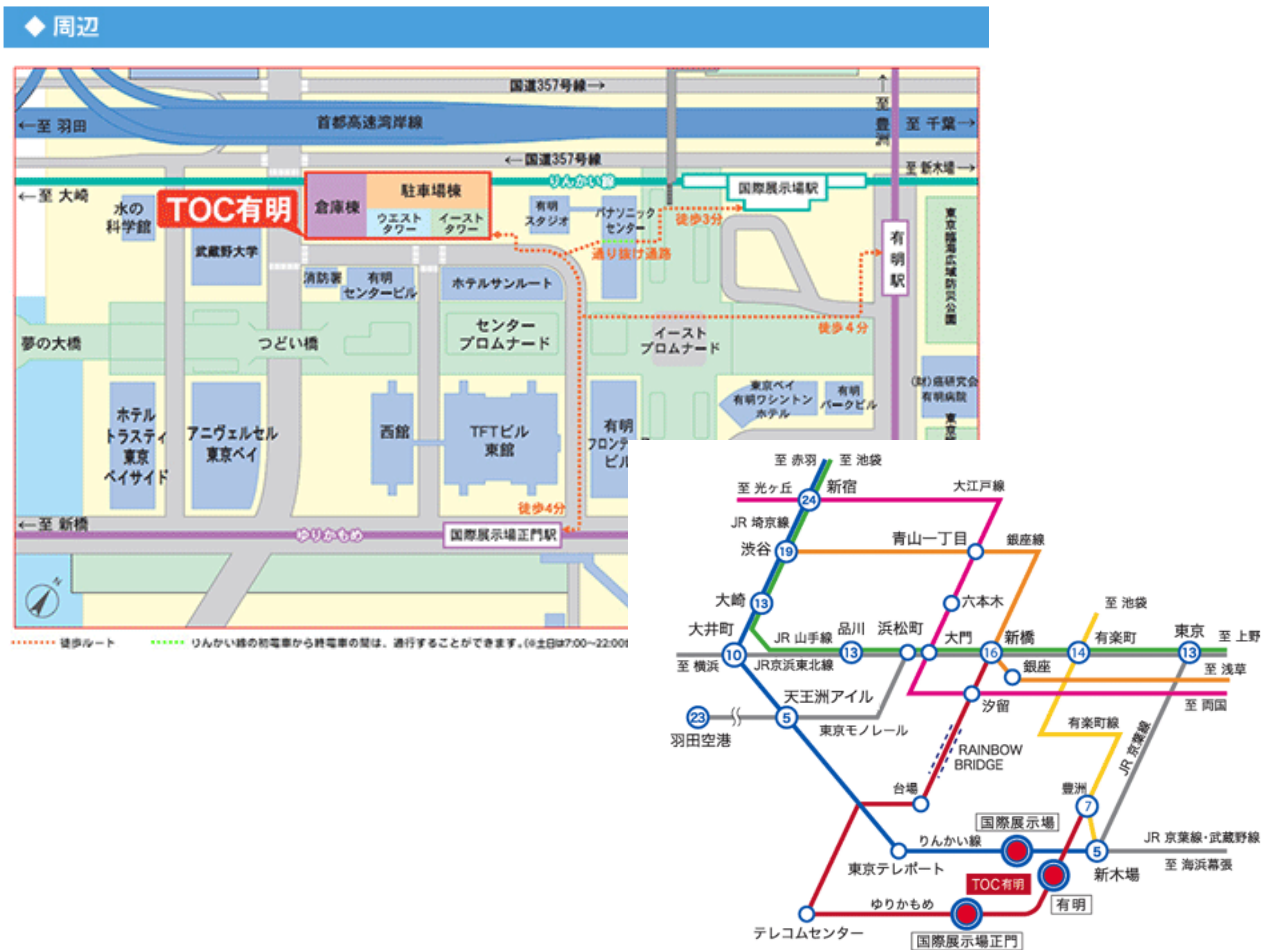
◆ 周辺

国道357号線→
至 豊洲
←至 羽田
首都高速湾岸線
至 千葉→
←国道357号線
至 新木場→
りんかい線
←至 大崎
国際展示場駅
水の科学館
TOC有明
倉庫棟
駐車場棟
ウエストタワー
イーストタワー
有明スタジオ
パナソニックセンター
徒歩3分
通り抜け通路
有明駅
東京臨海広域防災公園
武蔵野大学
消防署
有明センタービル
ホテルサンルート
夢の大橋
つどい橋
センタープロムナード
イーストプロムナード
徒歩4分
東京ベイ有明ワシントンホテル
有明パークビル
(財)癌研究会有明病院
ホテルトラスティ東京ベイサイド
アニヴェルセル東京ベイ
西館
TFTビル東館
有明フロンテ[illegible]ビル
徒歩4分
←至 新橋
ゆりかもめ
国際展示場正門駅
徒歩ルート
りんかい線の初電車から終電車の間は、通行することができます。(※土日は7:00~22:00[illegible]

至 赤羽
至 池袋
至 光ヶ丘
24
新宿
大江戸線
JR 埼京線
渋谷
19
青山一丁目
銀座線
大崎
13
六本木
至 池袋
大井町
10
JR 山手線
品川
13
浜松町
大門
16
新橋
14
有楽町
東京
13
至 上野
至 横浜
JR京浜東北線
銀座
至 浅草
天王洲アイル
5
汐留
至 両国
23
羽田空港
東京モノレール
有楽町線
JR 京葉線
RAINBOW BRIDGE
台場
豊洲
7
国際展示場
りんかい線
JR 京葉線・武蔵野線
東京テレポート
5
至 海浜幕張
新木場
TOC有明
ゆりかもめ
有明
テレコムセンター
国際展示場正門